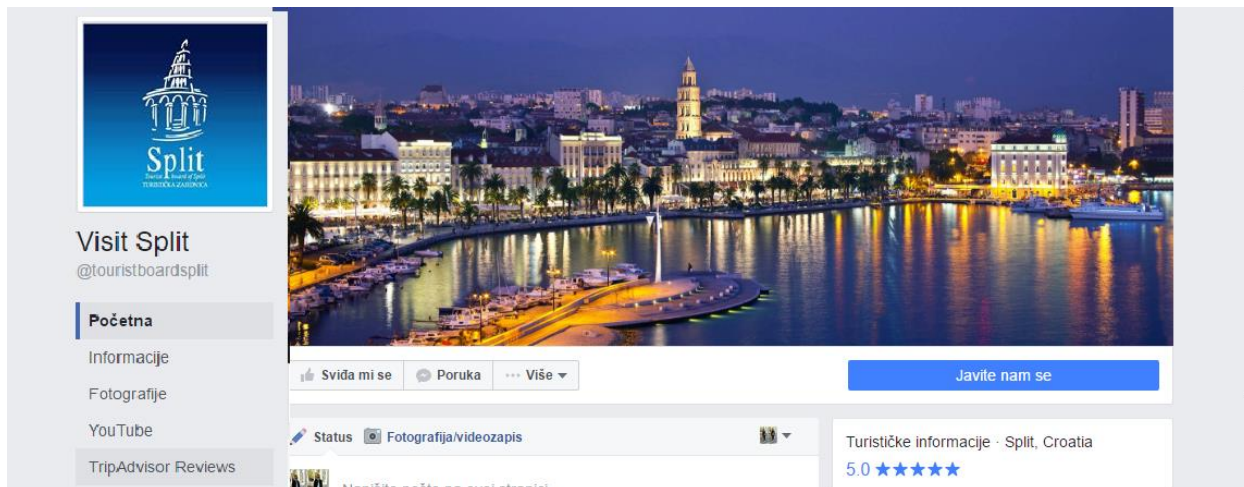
Split
Tourist board of Split
TURISTIČKA ZAJEDNICA

Visit Split
@touristboardsplit

Početna
Informacije
Fotografije
YouTube
TripAdvisor Reviews

Sviđa mi se
Poruka
Više
Javite nam se

Status
Fotografija/videozapis

Turističke informacije · Split, Croatia
5.0 ★★★★★

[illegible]